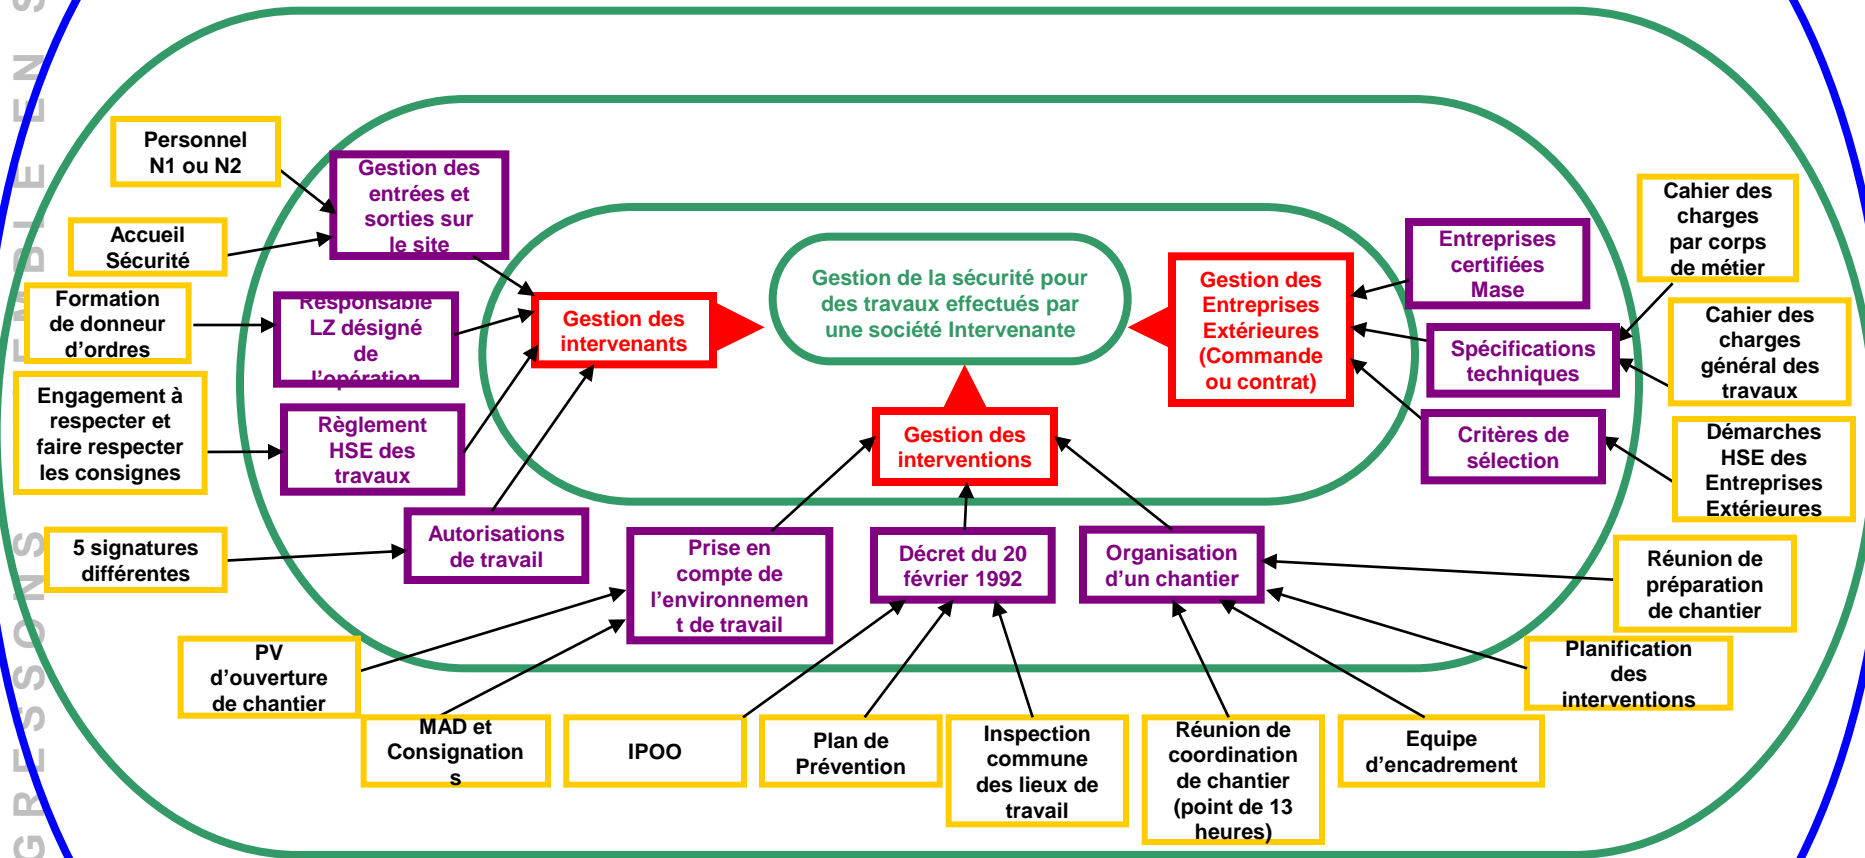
Gestion de la sécurité pour des travaux effectués par une société Intervenante

Gestion des intervenants

Gestion des Entreprises Extérieures (Commande ou contrat)

Gestion des interventions

Personnel N1 ou N2

Accueil Sécurité

Formation de donneur d'ordres

Engagement à respecter et faire respecter les consignes

5 signatures différentes

Gestion des entrées et sorties sur le site

Responsable LZ désigné de l'opération

Règlement HSE des travaux

Autorisations de travail

Entreprises certifiées Mase

Spécifications techniques

Critères de sélection

Cahier des charges par corps de métier

Cahier des charges général des travaux

Démarches HSE des Entreprises Extérieures

Réunion de préparation de chantier

Planification des interventions

Prise en compte de l'environnement de travail

Décret du 20 février 1992

Organisation d'un chantier

PV d'ouverture de chantier

MAD et Consignations

IPOO

Plan de Prévention

Inspection commune des lieux de travail

Réunion de coordination de chantier (point de 13 heures)

Equipe d'encadrement

GRESSONS ENSEMBLE EN S